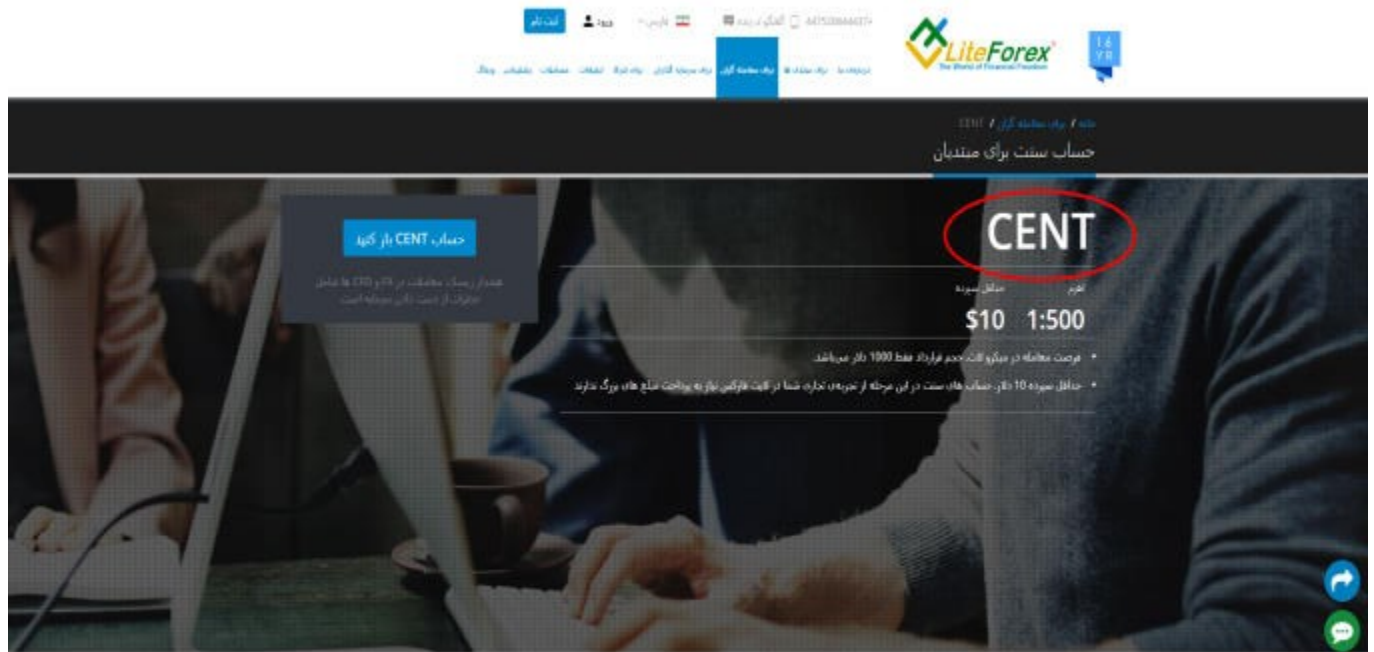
LiteForex
The World of Financial Freedom

ثبت نام ورود فارسی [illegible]

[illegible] برای معامله گران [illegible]

خانه / برای معامله گران / CENT
حساب سنت برای مبتدیان

CENT

اهرم 1:500
حداقل سپرده $10

• فرصت معامله در میکرو لات، حجم قرارداد فقط 1000 دلار میباشد.
• حداقل سپرده 10 دلار، حساب های سنت در این مرحله از تجربه‌ی تجاری شما در کلیت فارکس نیاز به پرداخت مبلغ های بزرگ ندارند

حساب CENT باز کنید

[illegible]